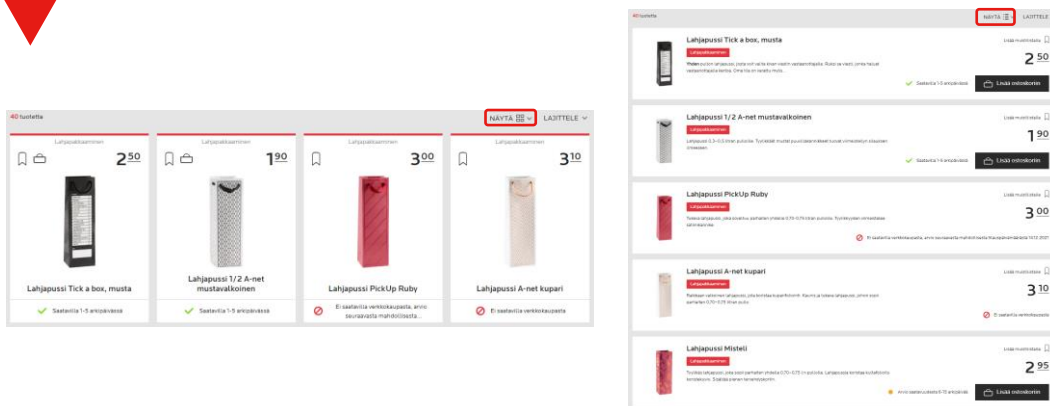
40 tuotetta

NÄYTÄ LAJITTELE

Lahjapakkaaminen
2,50
Lahjapussi Tick a box, musta
Saatavilla 1-5 arkipäivässä

Lahjapakkaaminen
1,90
Lahjapussi 1/2 A-net mustavalkoinen
Saatavilla 1-5 arkipäivässä

Lahjapakkaaminen
3,00
Lahjapussi PickUp Ruby
Ei saatavilla verkkokaupasta, arvio seuraavasta mahdollisesta...

Lahjapakkaaminen
3,10
Lahjapussi A-net kupari
Ei saatavilla verkkokaupasta

40 tuotetta

NÄYTÄ LAJITTELE

Lahjapussi Tick a box, musta
Lahjapakkaaminen
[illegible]
Lisää muistilistalle
2,50
Saatavilla 1-5 arkipäivässä
Lisää ostoskoriin

Lahjapussi 1/2 A-net mustavalkoinen
Lahjapakkaaminen
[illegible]
Lisää muistilistalle
1,90
Saatavilla 1-5 arkipäivässä
Lisää ostoskoriin

Lahjapussi PickUp Ruby
Lahjapakkaaminen
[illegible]
Lisää muistilistalle
3,00
Ei saatavilla verkkokaupasta, arvio seuraavasta mahdollisesta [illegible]

Lahjapussi A-net kupari
Lahjapakkaaminen
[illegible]
Lisää muistilistalle
3,10
Ei saatavilla verkkokaupasta

Lahjapussi Misteli
Lahjapakkaaminen
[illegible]
Lisää muistilistalle
2,95
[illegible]
Lisää ostoskoriin